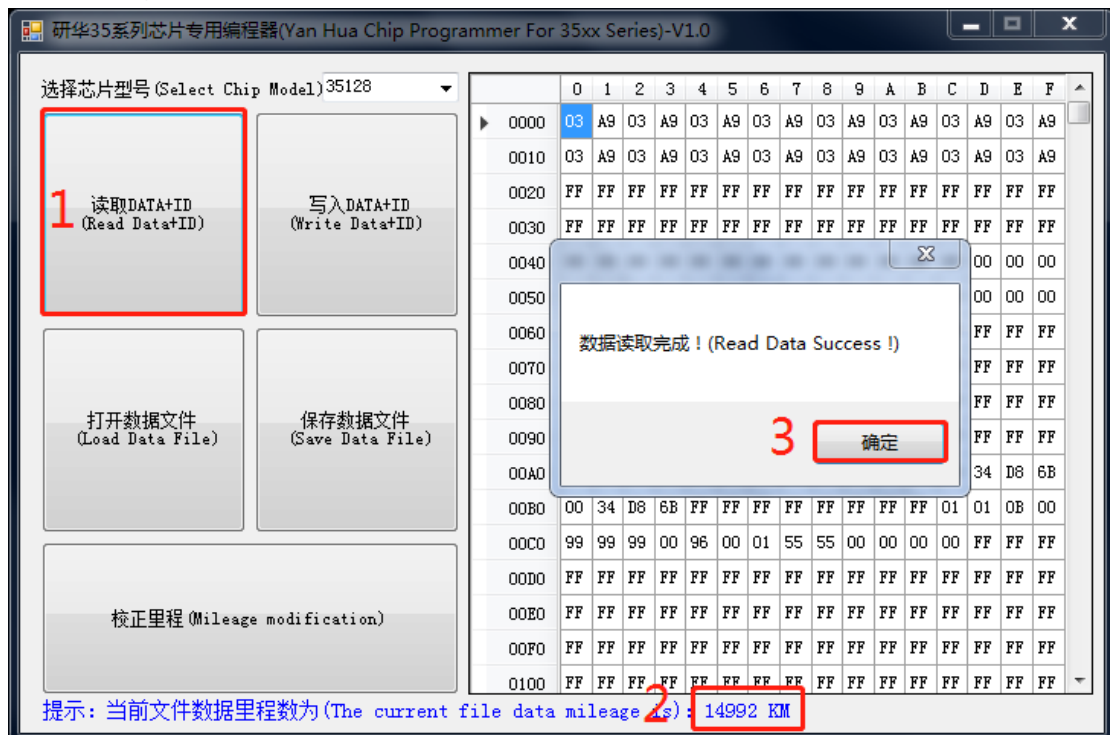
研华35系列芯片专用编程器(Yan Hua Chip Programmer For 35xx Series)-V1.0

选择芯片型号(Select Chip Model) 35128

1

读取DATA+ID
(Read Data+ID)

写入DATA+ID
(Write Data+ID)

打开数据文件
(Load Data File)

保存数据文件
(Save Data File)

校正里程(Mileage modification)

|  | 0 | 1 | 2 | 3 | 4 | 5 | 6 | 7 | 8 | 9 | A | B | C | D | E | F |
|---|---|---|---|---|---|---|---|---|---|---|---|---|---|---|---|---|
| 0000 | 03 | A9 | 03 | A9 | 03 | A9 | 03 | A9 | 03 | A9 | 03 | A9 | 03 | A9 | 03 | A9 |
| 0010 | 03 | A9 | 03 | A9 | 03 | A9 | 03 | A9 | 03 | A9 | 03 | A9 | 03 | A9 | 03 | A9 |
| 0020 | FF | FF | FF | FF | FF | FF | FF | FF | FF | FF | FF | FF | FF | FF | FF | FF |
| 0030 | FF | FF | FF | FF | FF | FF | FF | FF | FF | FF | FF | FF | FF | FF | FF | FF |
| 0040 |  |  |  |  |  |  |  |  |  |  |  |  |  | 00 | 00 | 00 |
| 0050 |  |  |  |  |  |  |  |  |  |  |  |  |  | 00 | 00 | 00 |
| 0060 |  |  |  |  |  |  |  |  |  |  |  |  |  | FF | FF | FF |
| 0070 |  |  |  |  |  |  |  |  |  |  |  |  |  | FF | FF | FF |
| 0080 |  |  |  |  |  |  |  |  |  |  |  |  |  | FF | FF | FF |
| 0090 |  |  |  |  |  |  |  |  |  |  |  |  |  | FF | FF | FF |
| 00A0 |  |  |  |  |  |  |  |  |  |  |  |  |  | 34 | D8 | 6B |
| 00B0 | 00 | 34 | D8 | 6B | FF | FF | FF | FF | FF | FF | FF | FF | 01 | 01 | 0B | 00 |
| 00C0 | 99 | 99 | 99 | 00 | 96 | 00 | 01 | 55 | 55 | 00 | 00 | 00 | 00 | FF | FF | FF |
| 00D0 | FF | FF | FF | FF | FF | FF | FF | FF | FF | FF | FF | FF | FF | FF | FF | FF |
| 00E0 | FF | FF | FF | FF | FF | FF | FF | FF | FF | FF | FF | FF | FF | FF | FF | FF |
| 00F0 | FF | FF | FF | FF | FF | FF | FF | FF | FF | FF | FF | FF | FF | FF | FF | FF |
| 0100 | FF | FF | FF | FF | FF | FF | FF | FF | FF | FF | FF | FF | FF | FF | FF | FF |

数据读取完成！(Read Data Success !)

3

确定

提示：当前文件数据里程数为(The current file data mileage is): 2 14992 KM